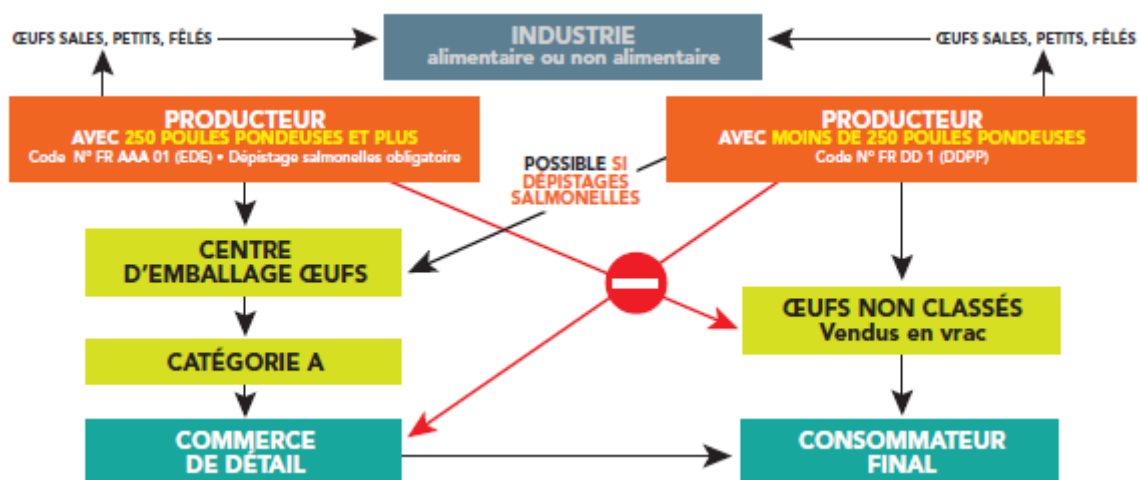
ŒUFS SALES, PETITS, FÊLÉS

INDUSTRIE
alimentaire ou non alimentaire

ŒUFS SALES, PETITS, FÊLÉS

PRODUCTEUR
AVEC 250 POULES PONDEUSES ET PLUS
Code N° FR AAA 01 (EDE) • Dépistage salmonelles obligatoire

PRODUCTEUR
AVEC MOINS DE 250 POULES PONDEUSES
Code N° FR DD 1 (DDPP)

POSSIBLE SI DÉPISTAGES SALMONELLES

CENTRE D'EMBALLAGE ŒUFS

ŒUFS NON CLASSÉS
Vendus en vrac

CATÉGORIE A

COMMERCE DE DÉTAIL

CONSOMMATEUR FINAL